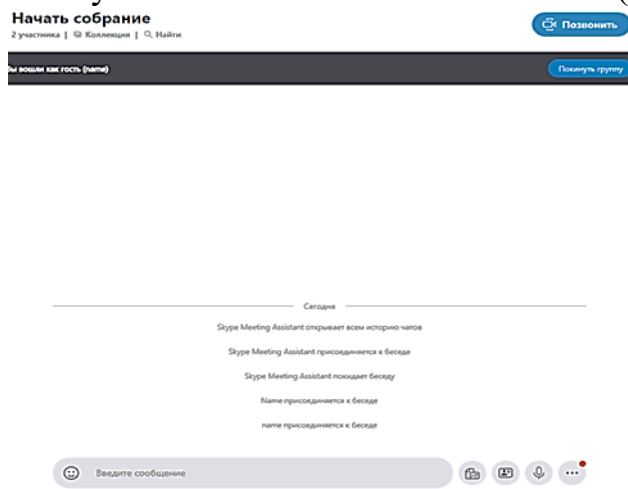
Начать собрание
2 участника | Коллекция | Найти

Позвонить

ы вошли как гость (name)

Покинуть группу

Сегодня

Skype Meeting Assistant открывает всем историю чатов

Skype Meeting Assistant присоединяется к беседе

Skype Meeting Assistant покидает беседу

Name присоединяется к беседе

name присоединяется к беседе

Введите сообщение